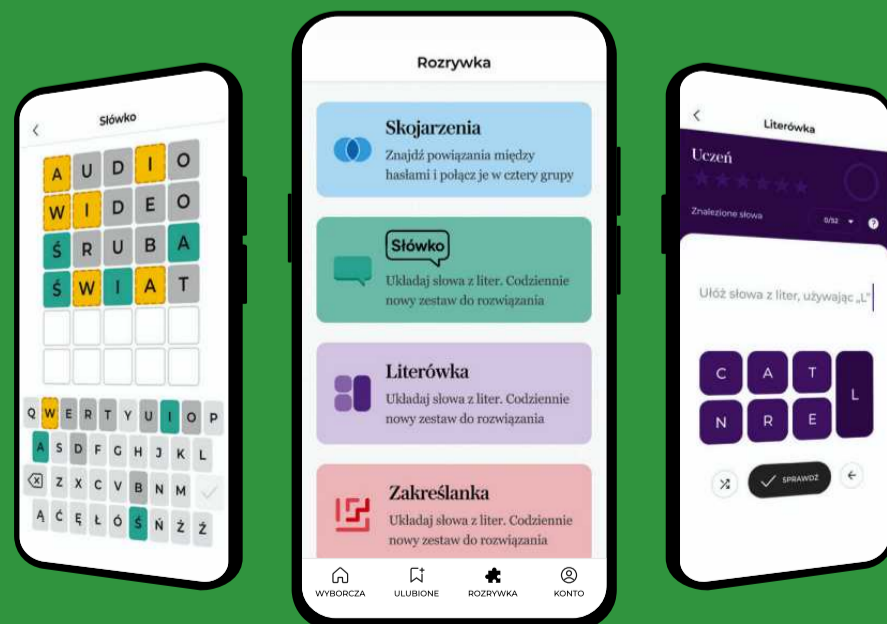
Słówko

A U D I O
W I D E O
Ś R U B A
Ś W I A T

Q W E R T Y U I O P
A S D F G H J K L
Z X C V B N M
Ą Ć Ę Ł Ó Ś Ń Ż Ź

Rozrywka

Skojarzenia
Znajdź powiązania między hasłami i połącz je w cztery grupy

Słówko
Układaj słowa z liter. Codziennie nowy zestaw do rozwiązania

Literówka
Układaj słowa z liter. Codziennie nowy zestaw do rozwiązania

Zakreślanka
Układaj słowa z liter. Codziennie nowy zestaw do rozwiązania

WYBORCZA ULUBIONE ROZRYWKA KONTO

Literówka

Uczeń

Znalezione słowa 0/52

Ułóż słowa z liter, używając „L"

C A T L
N R E

SPRAWDŹ